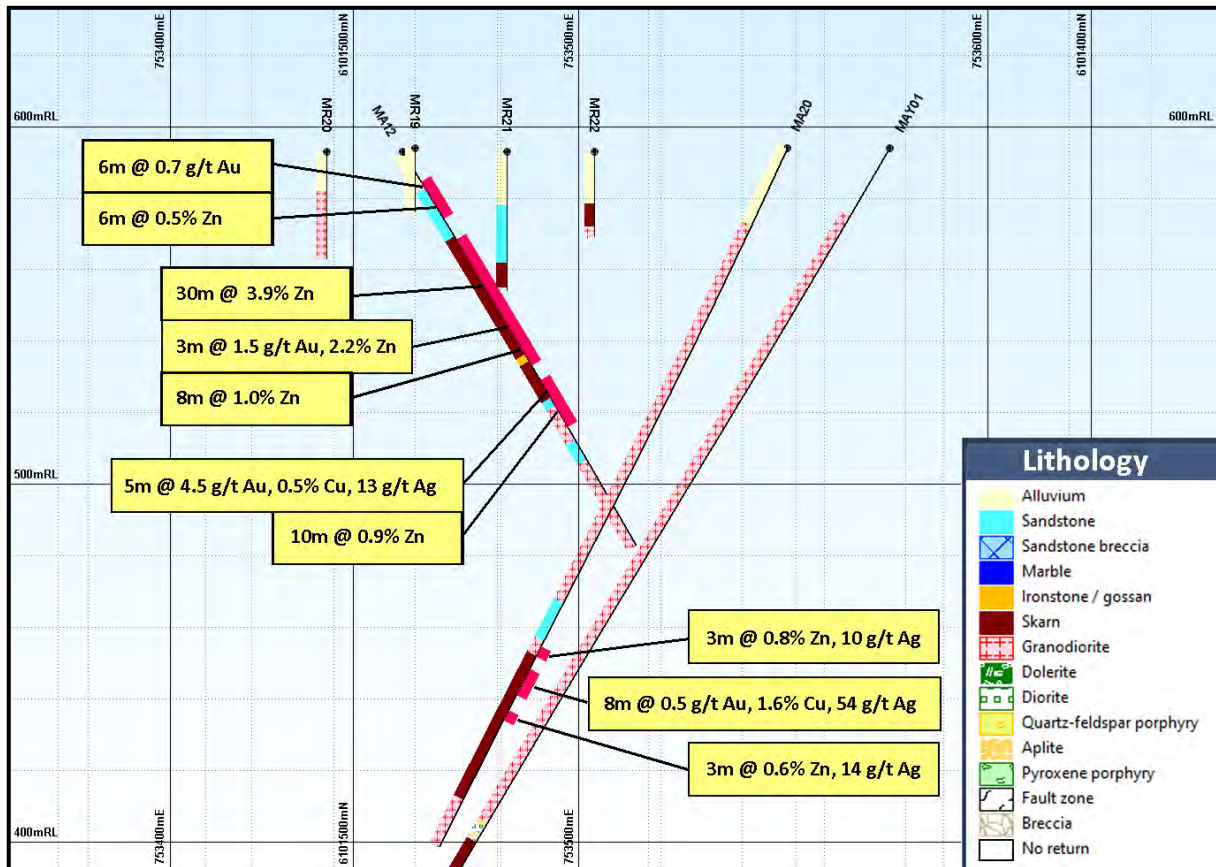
753400mE
6101500mN
753500mE
753600mE
6101400mN

600mRL
600mRL
MR20
MA12
MR19
MR21
MR22
MA20
MAY01

6m @ 0.7 g/t Au
6m @ 0.5% Zn
30m @ 3.9% Zn
3m @ 1.5 g/t Au, 2.2% Zn
8m @ 1.0% Zn
500mRL
5m @ 4.5 g/t Au, 0.5% Cu, 13 g/t Ag
10m @ 0.9% Zn
3m @ 0.8% Zn, 10 g/t Ag
8m @ 0.5 g/t Au, 1.6% Cu, 54 g/t Ag
3m @ 0.6% Zn, 14 g/t Ag
400mRL
753400mE
6101500mN
753500mE

Lithology
Alluvium
Sandstone
Sandstone breccia
Marble
Ironstone / gossan
Skarn
Granodiorite
Dolerite
Diorite
Quartz-feldspar porphyry
Aplite
Pyroxene porphyry
Fault zone
Breccia
No return